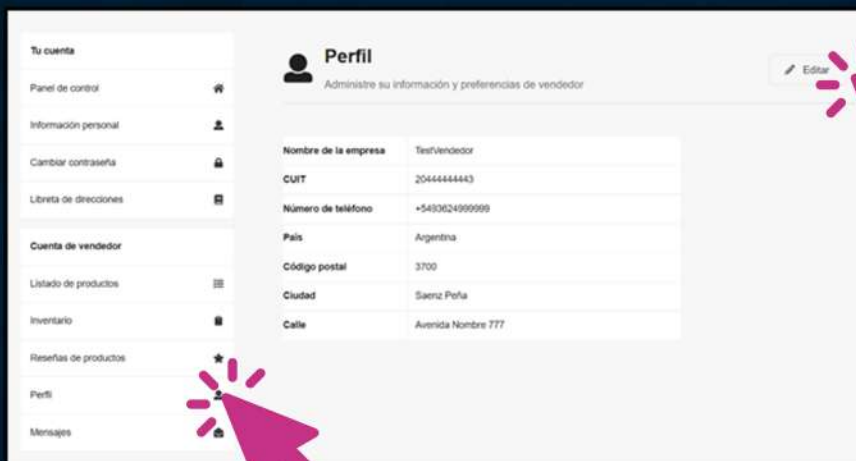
Tu cuenta

Panel de control

Información personal

Cambiar contraseña

Libreta de direcciones

Cuenta de vendedor

Listado de productos

Inventario

Reseñas de productos

Perfil

Mensajes

Perfil

Administre su información y preferencias de vendedor

Editar

| | |
|---|---|
| Nombre de la empresa | TestVendedor |
| CUIT | 20444444443 |
| Número de teléfono | +5493624999999 |
| País | Argentina |
| Código postal | 3700 |
| Ciudad | Saenz Peña |
| Calle | Avenida Nombre 777 |